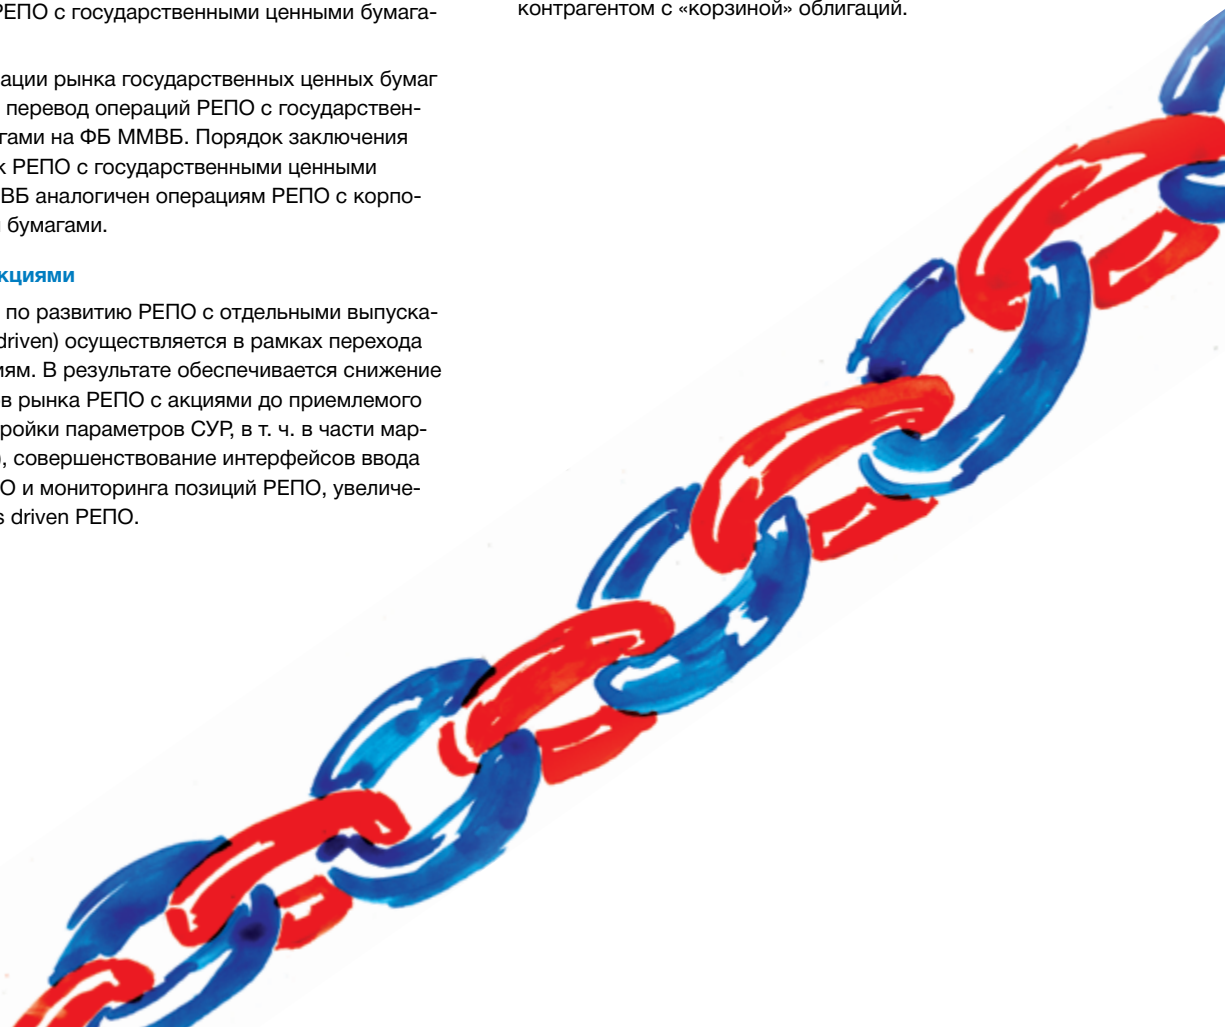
РЕПО с государственными ценными бумага-

ации рынка государственных ценных бумаг перевод операций РЕПО с государствен- гами на ФБ ММВБ. Порядок заключения к РЕПО с государственными ценными ВБ аналогичен операциям РЕПО с корпо- бумагами.

кциями

по развитию РЕПО с отдельными выпуска- driven) осуществляется в рамках перехода иям. В результате обеспечивается снижение в рынка РЕПО с акциями до приемлемого ройки параметров СУР, в т. ч. в части мар- , совершенствование интерфейсов ввода О и мониторинга позиций РЕПО, увеличе- s driven РЕПО.

контрагентом с «корзиной» облигаций.